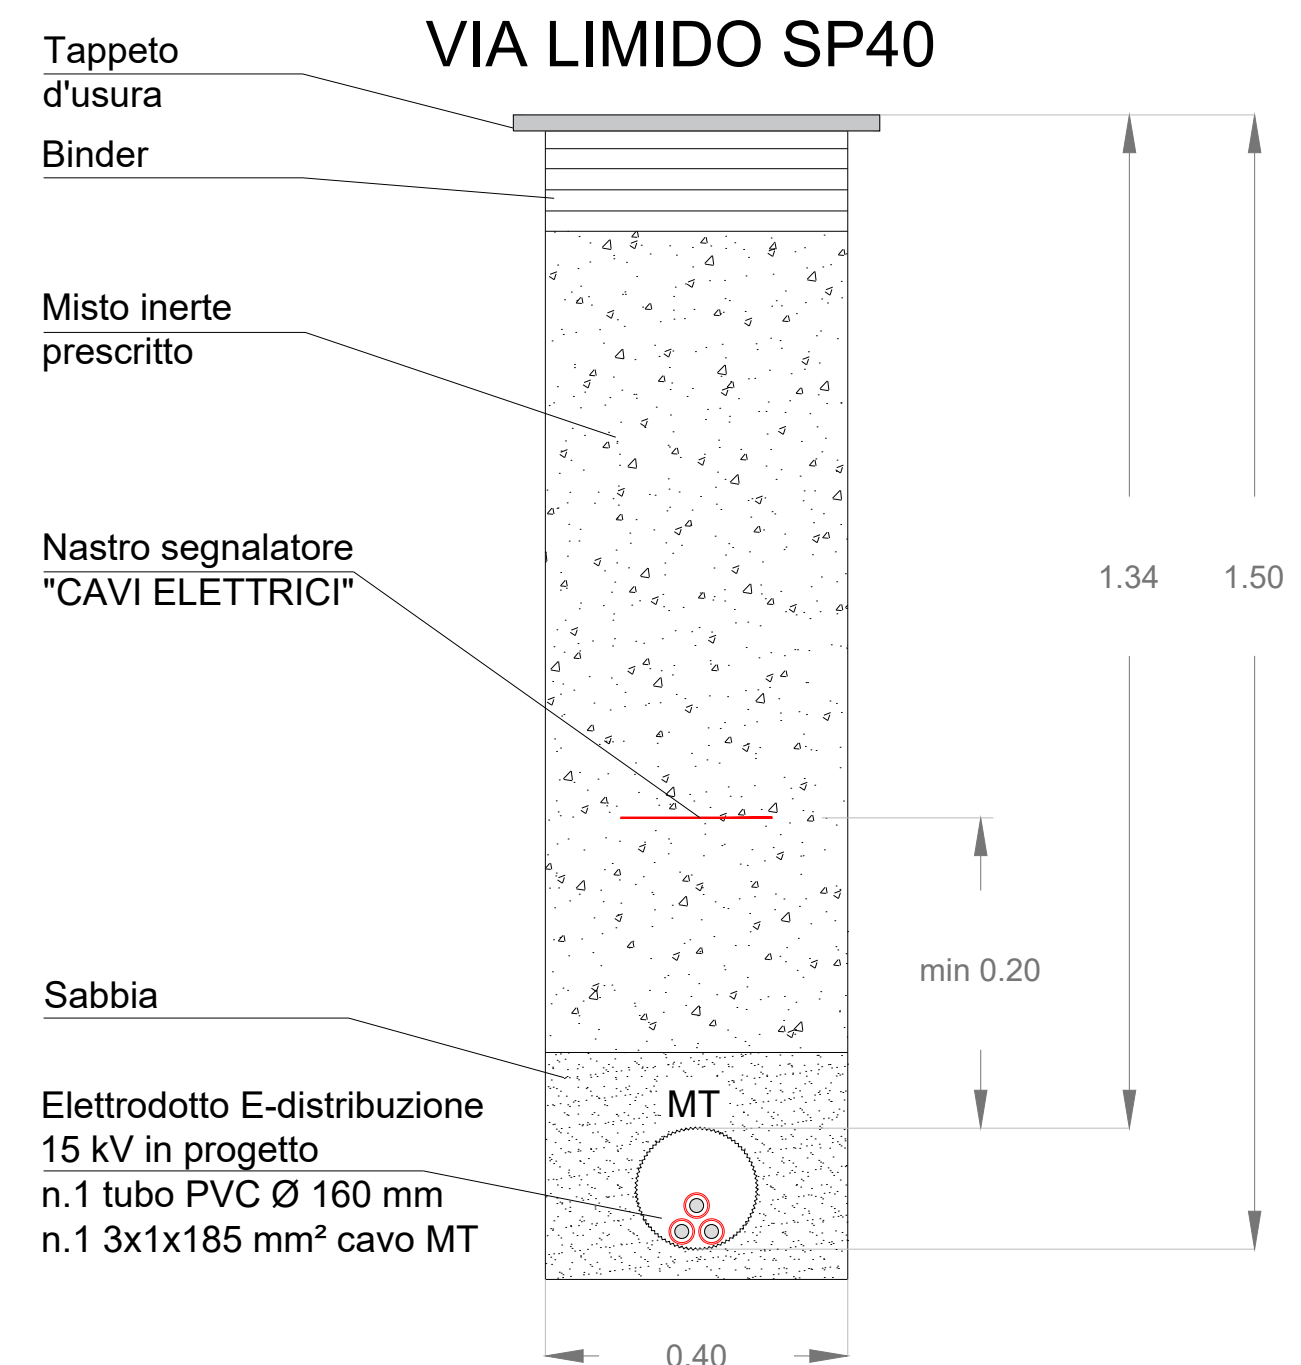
VIA LIMIDO SP40

Tappeto d'usura

Binder

Misto inerte prescritto

Nastro segnalatore "CAVI ELETTRICI"

Sabbia

Elettrodotto E-distribuzione 15 kV in progetto
n.1 tubo PVC Ø 160 mm
n.1 3x1x185 mm² cavo MT

MT

1.34

1.50

min 0.20

0.40